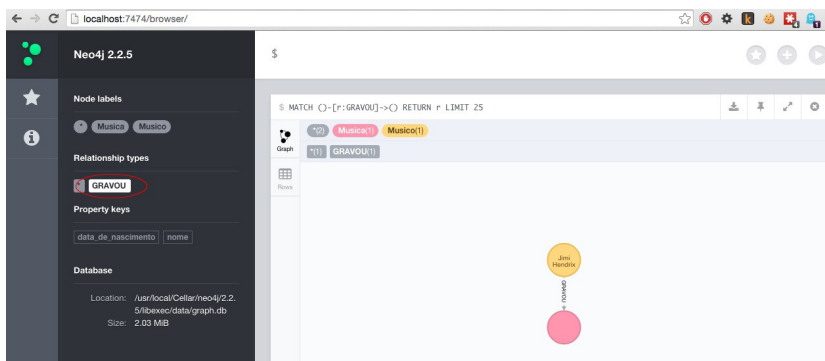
localhost:7474/browser/

Neo4j 2.2.5

Node labels
* Musica Musico

Relationship types
* GRAVOU

Property keys
data_de_nascimento nome

Database
Location: /usr/local/Cellar/neo4j/2.2.5/libexec/data/graph.db
Size: 2.03 MiB

$

$ MATCH ()-[r:GRAVOU]->() RETURN r LIMIT 25

Graph
Rows

*(2) Musica(1) Musico(1)
*(1) GRAVOU(1)

Jimi Hendrix
GRAVOU